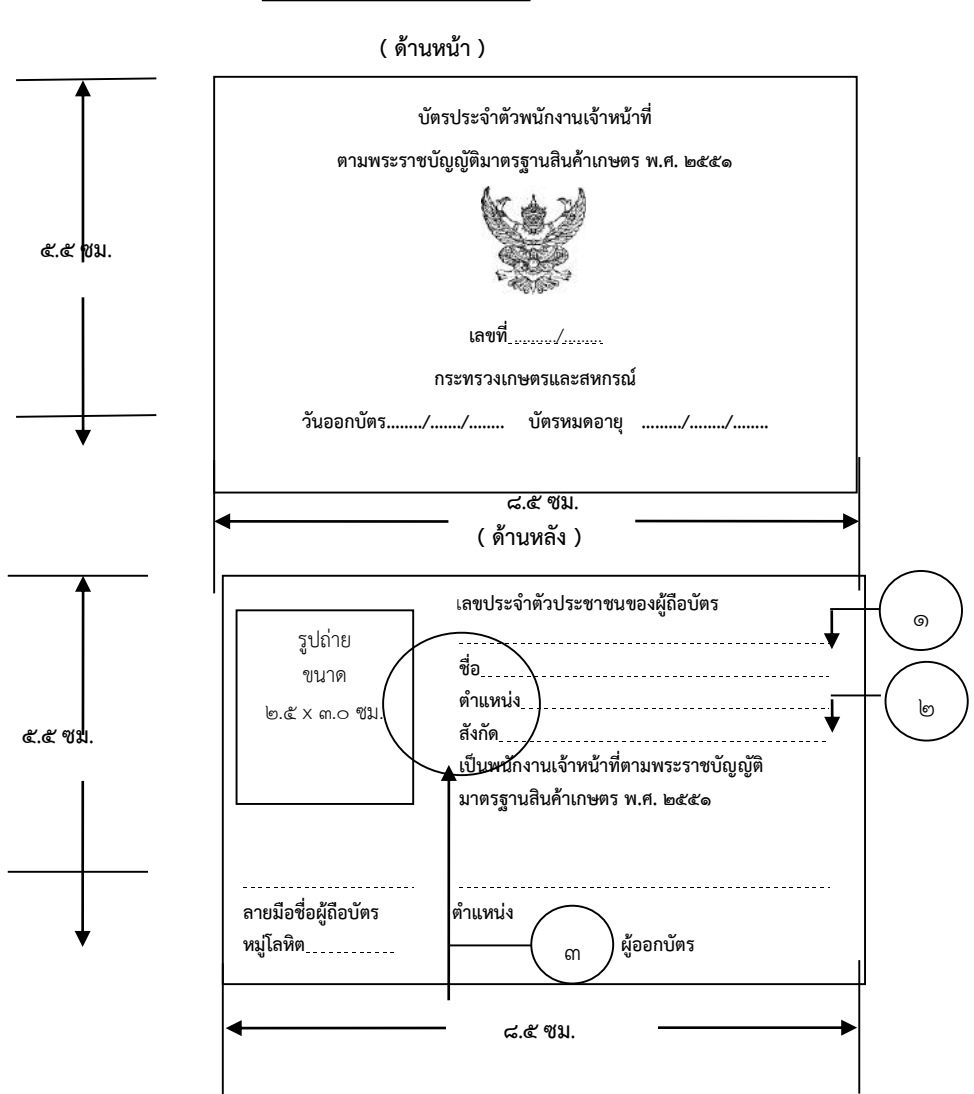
( ด้านหน้า )

บัตรประจำตัวพนักงานเจ้าหน้าที่

ตามพระราชบัญญัติมาตรฐานสินค้าเกษตร พ.ศ. ๒๕๕๑

๕.๕ ซม.

เลขที่......../.......

กระทรวงเกษตรและสหกรณ์

วันออกบัตร......../......./........ บัตรหมดอายุ ........./......../........

๘.๕ ซม.

( ด้านหลัง )

เลขประจำตัวประชาชนของผู้ถือบัตร

๑

รูปถ่าย
ขนาด
๒.๕ x ๓.๐ ซม.

ชื่อ

ตำแหน่ง

๒

สังกัด

๕.๕ ซม.

เป็นพนักงานเจ้าหน้าที่ตามพระราชบัญญัติ มาตรฐานสินค้าเกษตร พ.ศ. ๒๕๕๑

ลายมือชื่อผู้ถือบัตร
หมู่โลหิต

ตำแหน่ง

๓

ผู้ออกบัตร

๘.๕ ซม.